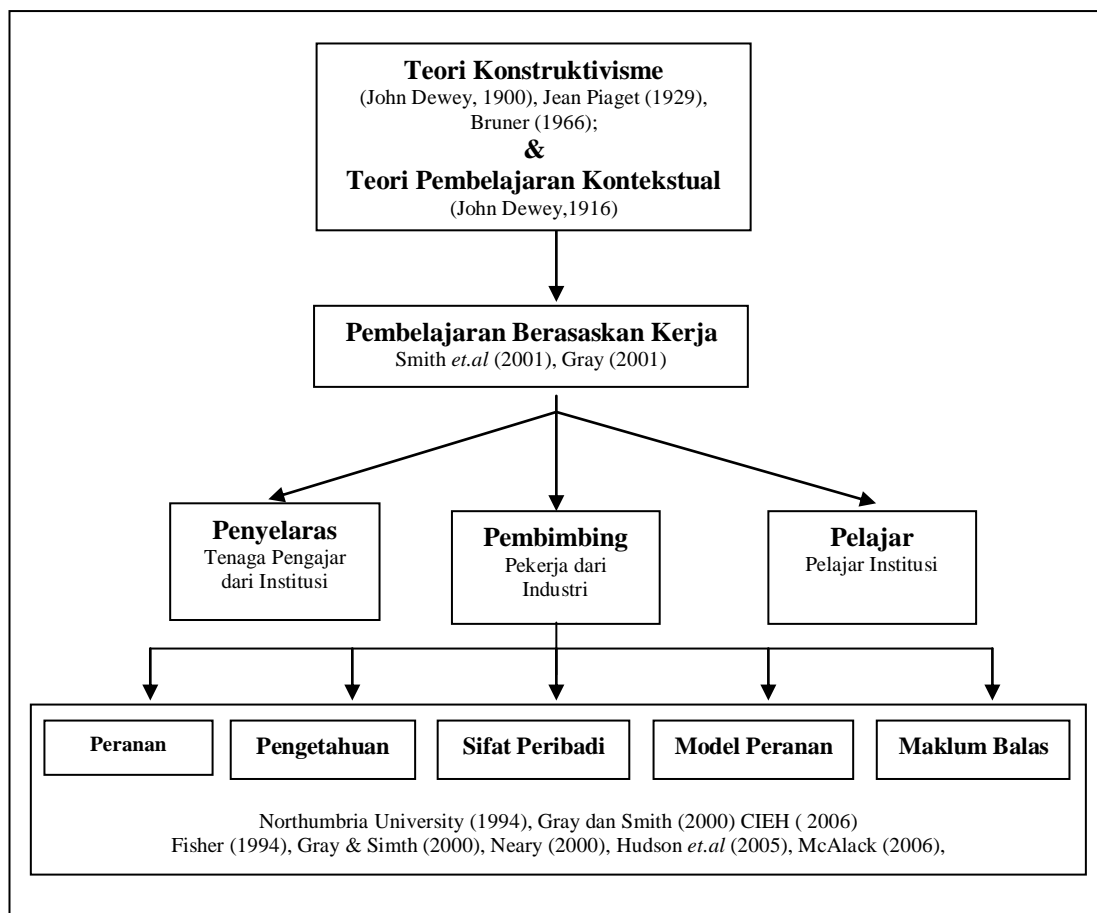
Teori Konstruktivisme
(John Dewey, 1900), Jean Piaget (1929), Bruner (1966);
&
Teori Pembelajaran Kontekstual
(John Dewey,1916)

Pembelajaran Berasaskan Kerja
Smith et.al (2001), Gray (2001)

Penyelaras
Tenaga Pengajar dari Institusi

Pembimbing
Pekerja dari Industri

Pelajar
Pelajar Institusi

Peranan

Pengetahuan

Sifat Peribadi

Model Peranan

Maklum Balas

Northumbria University (1994), Gray dan Smith (2000) CIEH ( 2006)
Fisher (1994), Gray & Simth (2000), Neary (2000), Hudson et.al (2005), McAlack (2006),